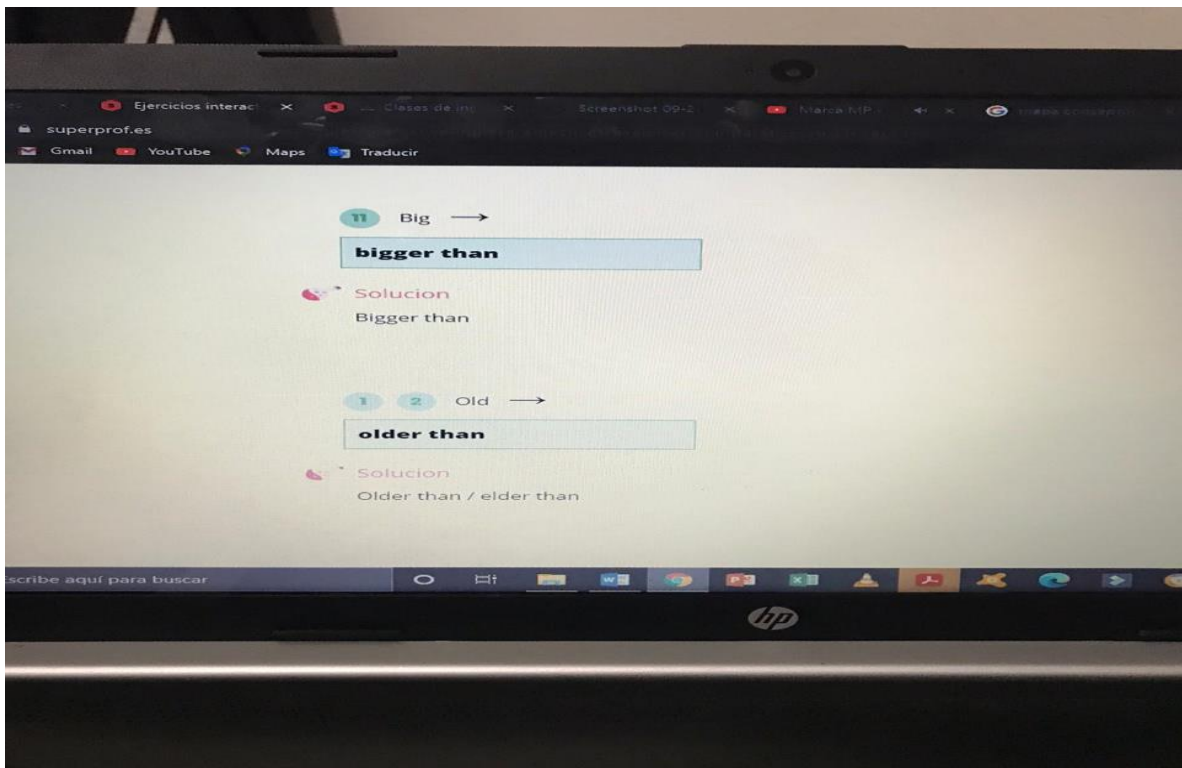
Ejercicios interac ×
Clases de in ×
Screenshot 09-2 ×
Marca MP ×
superprof.es
Gmail YouTube Maps Traducir

11 Big →

bigger than

Solucion
Bigger than

1 2 Old →

older than

Solucion
Older than / elder than

scribe aquí para buscar

hp